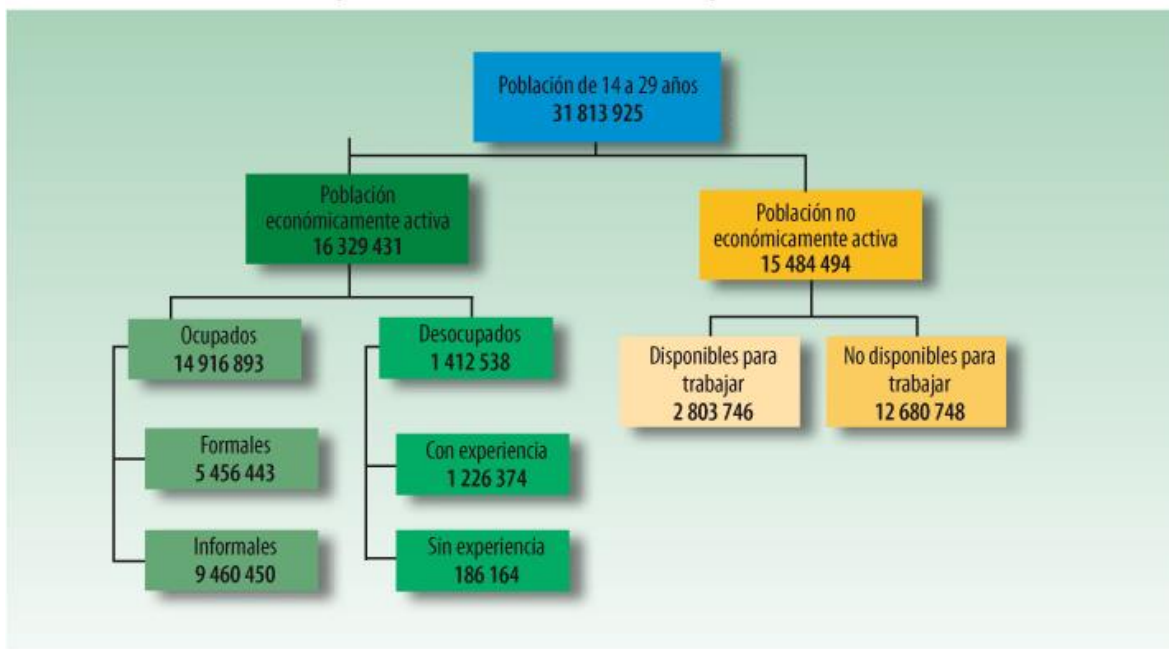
Población de 14 a 29 años
31 813 925

Población económicamente activa
16 329 431

Población no económicamente activa
15 484 494

Ocupados
14 916 893

Desocupados
1 412 538

Disponibles para trabajar
2 803 746

No disponibles para trabajar
12 680 748

Formales
5 456 443

Con experiencia
1 226 374

Informales
9 460 450

Sin experiencia
186 164